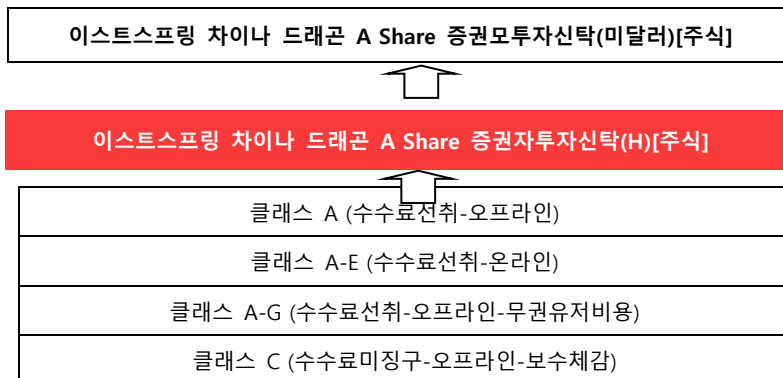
이스트스프링 차이나 드래곤 A Share 증권모투자신탁(미달러)[주식]

이스트스프링 차이나 드래곤 A Share 증권자투자신탁(H)[주식]

클래스 A (수수료선취-오프라인)

클래스 A-E (수수료선취-온라인)

클래스 A-G (수수료선취-오프라인-무권유저비용)

클래스 C (수수료미징구-오프라인-보수체감)